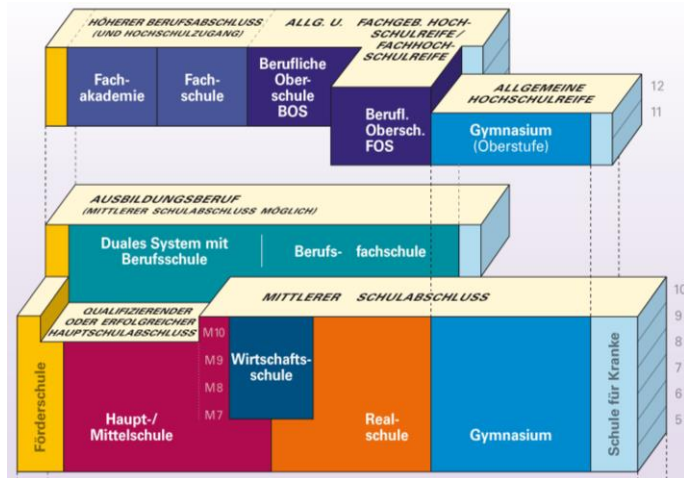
HÖHERER BERUFSABSCHLUSS (UND HOCHSCHULZUGANG)

ALLG. U. FACHGEB. HOCHSCHULREIFE / FACHHOCHSCHULREIFE

Fachakademie

Fachschule

Berufliche Oberschule BOS

Berufl. Obersch. FOS

ALLGEMEINE HOCHSCHULREIFE

Gymnasium (Oberstufe)

12

11

AUSBILDUNGSBERUF (MITTLERER SCHULABSCHLUSS MÖGLICH)

Duales System mit Berufsschule

Berufsfachschule

QUALIFIZIERENDER ODER ERFOLGREICHER HAUPTSCHULABSCHLUSS

MITTLERER SCHULABSCHLUSS

10

9

8

7

6

5

Förderschule

M10

M9

M8

M7

Wirtschaftsschule

Haupt-/ Mittelschule

Realschule

Gymnasium

Schule für Kranke